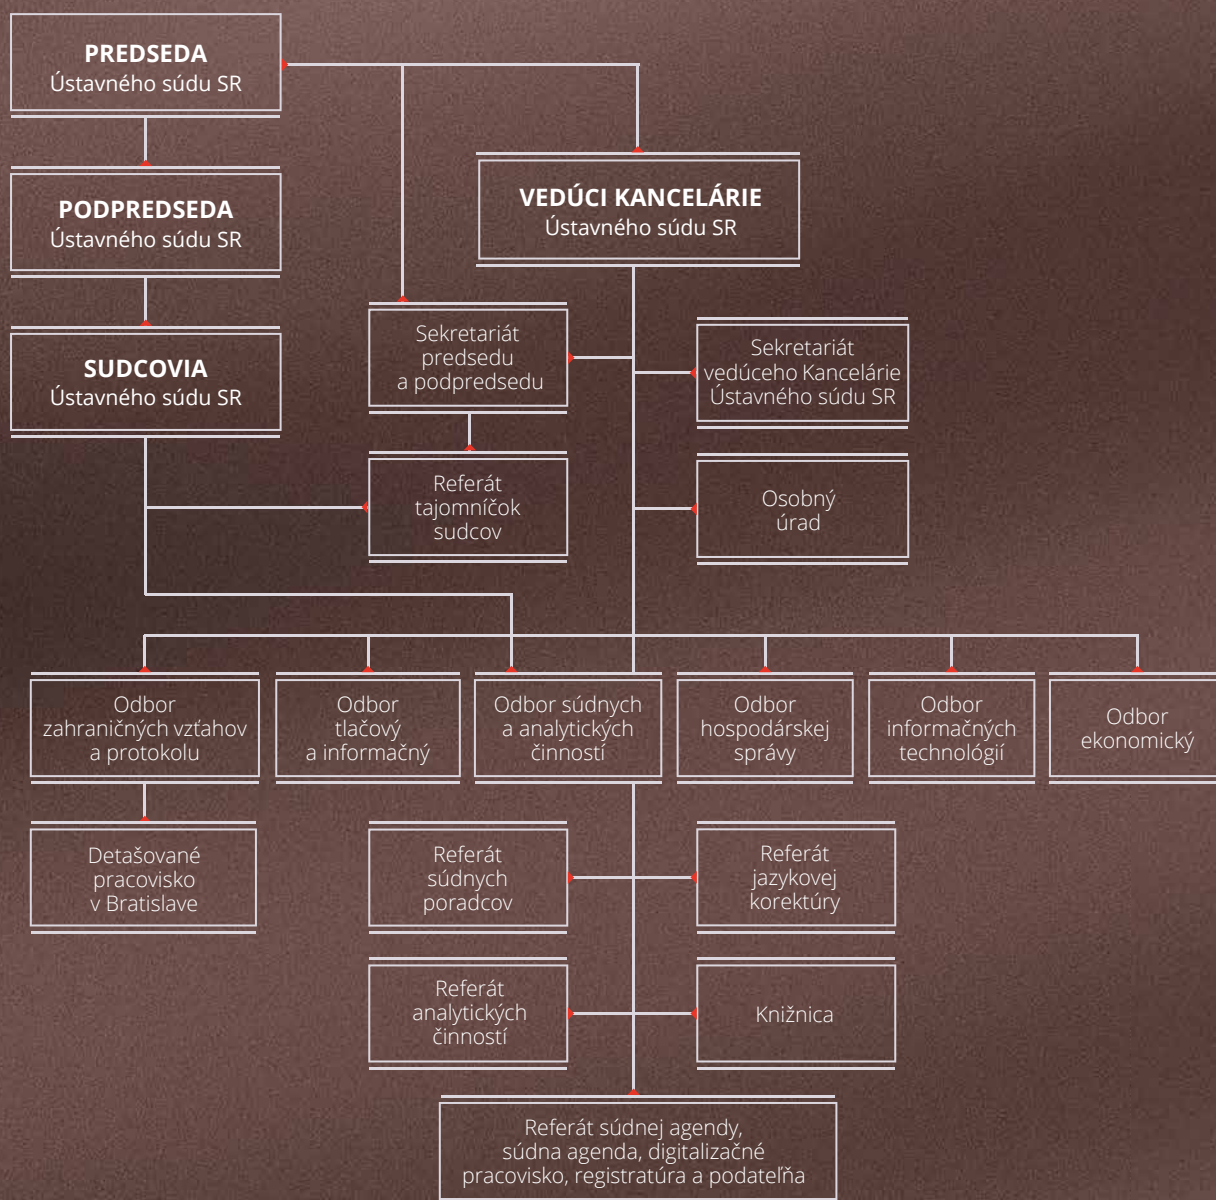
PREDSEDA
Ústavného súdu SR

PODPREDSEDA
Ústavného súdu SR

SUDCOVIA
Ústavného súdu SR

VEDÚCI KANCELÁRIE
Ústavného súdu SR

Sekretariát predsedu a podpredsedu

Sekretariát vedúceho Kancelárie Ústavného súdu SR

Referát tajomníčok sudcov

Osobný úrad

Odbor zahraničných vzťahov a protokolu

Odbor tlačový a informačný

Odbor súdnych a analytických činností

Odbor hospodárskej správy

Odbor informačných technológií

Odbor ekonomický

Detašované pracovisko v Bratislave

Referát súdnych poradcov

Referát jazykovej korektúry

Referát analytických činností

Knižnica

Referát súdnej agendy, súdna agenda, digitalizačné pracovisko, registratúra a podateľňa